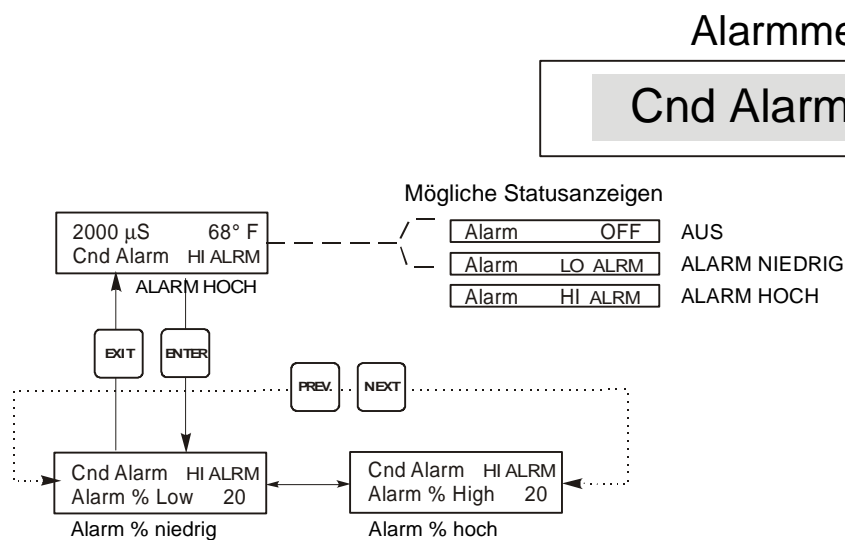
Alarmme

Cnd Alarm

Mögliche Statusanzeigen

2000 $\mu$S 68° F
Cnd Alarm HI ALRM

ALARM HOCH

| Alarm | OFF | AUS |
|---|---|---|
| Alarm | LO ALRM | ALARM NIEDRIG |
| Alarm | HI ALRM | ALARM HOCH |

EXIT

ENTER

PREV.

NEXT

Cnd Alarm HI ALRM
Alarm % Low 20

Alarm % niedrig

Cnd Alarm HI ALRM
Alarm % High 20

Alarm % hoch